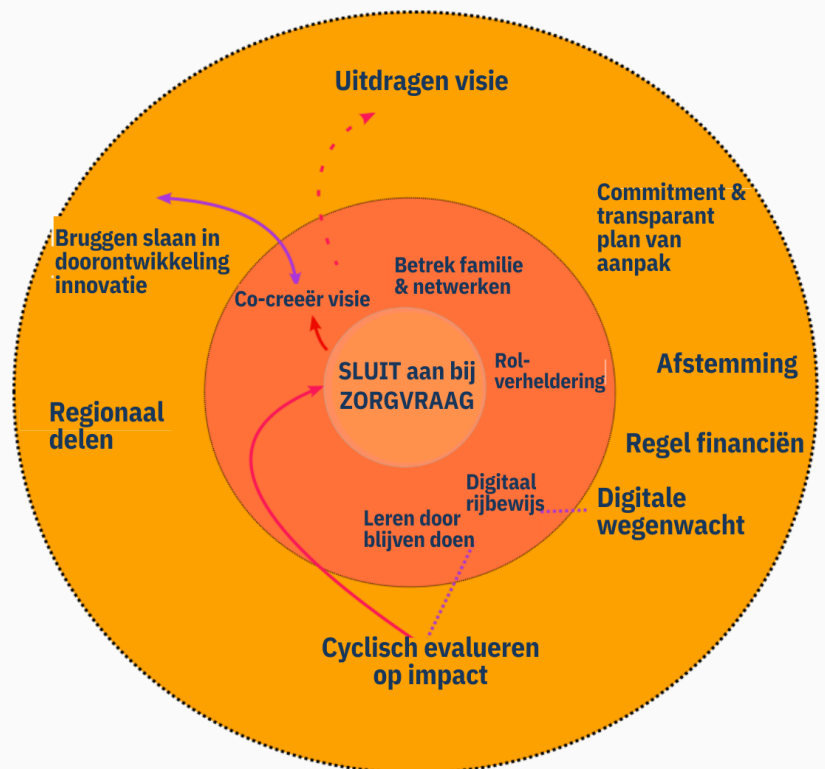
Uitdragen visie

Bruggen slaan in doorontwikkeling innovatie

Commitment & transparant plan van aanpak

Betrek familie & netwerken

Co-creeër visie

SLUIT aan bij ZORGVRAAG

Rol-verheldering

Afstemming

Regionaal delen

Regel financiën

Digitaal rijbewijs

Digitale wegenwacht

Leren door blijven doen

Cyclisch evalueren op impact